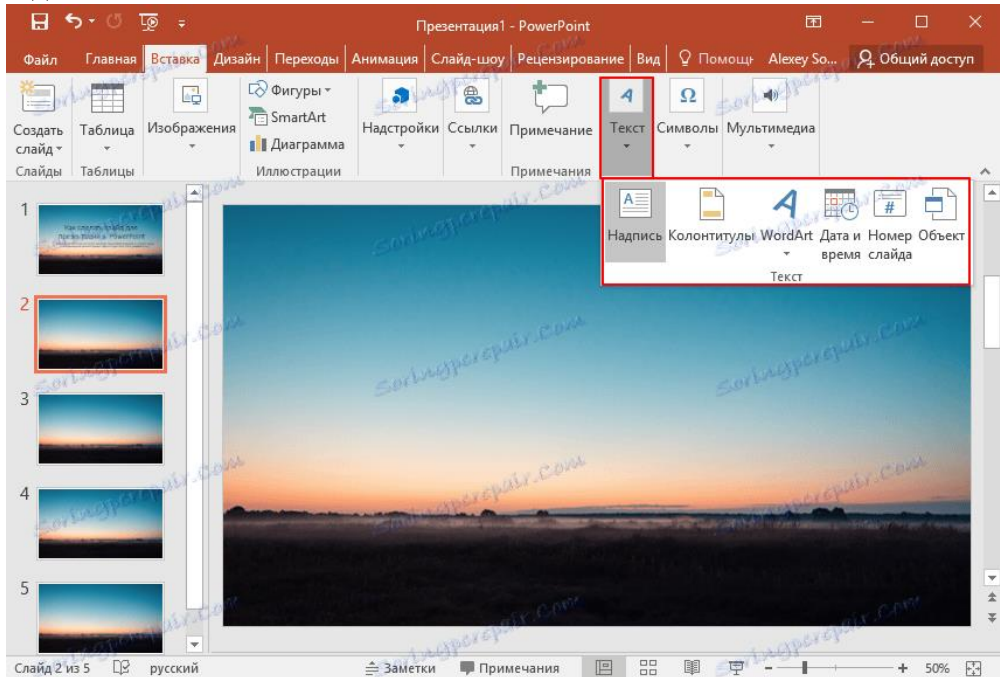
Презентация1 - PowerPoint

Файл Главная Вставка Дизайн Переходы Анимация Слайд-шоу Рецензирование Вид Помощь Alexey So... Общий доступ

Создать слайд Слайды
Таблица Таблицы
Изображения
Фигуры SmartArt Диаграмма Иллюстрации
Надстройки
Ссылки
Примечание Примечания
Текст
Символы
Мультимедиа

Надпись Колонтитулы WordArt Дата и время Номер слайда Объект
Текст

1
Как вставить слайд или текст в PowerPoint
2
3
4
5

Soringpcrepair.com

Слайд 2 из 5 русский Заметки Примечания 50%